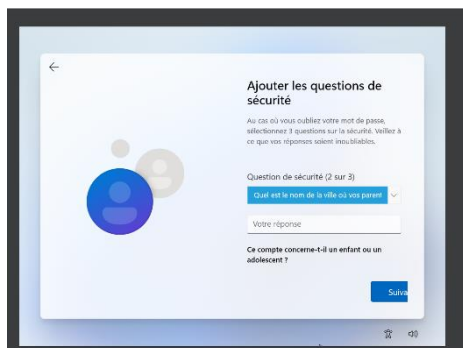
Ajouter les questions de sécurité

Au cas où vous oubliez votre mot de passe, sélectionnez 3 questions sur la sécurité. Veillez à ce que vos réponses soient inoubliables.

Question de sécurité (2 sur 3)

Quel est le nom de la ville où vos parent

Votre réponse

Ce compte concerne-t-il un enfant ou un adolescent ?

Suiva